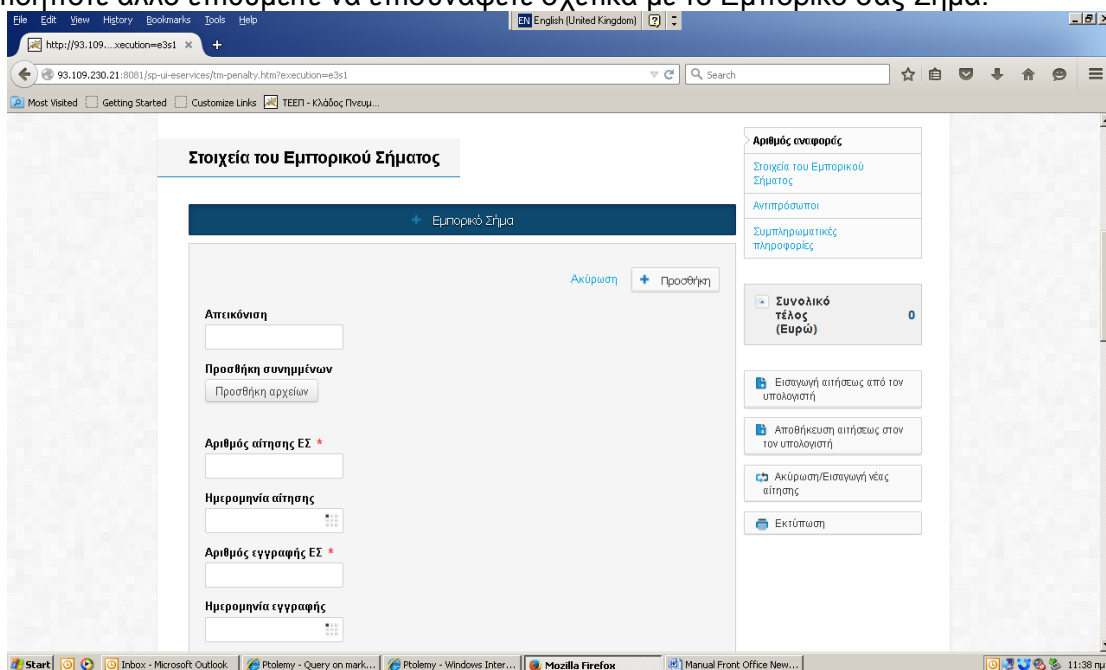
οποιηπότε άλλο επιθυμείτε να επισυνάψετε σχετικά με το Εμπορικό σας Σήμα.

File Edit View History Bookmarks Tools Help
EN English (United Kingdom)

http://93.109....xecution=e3s1 ×
+

93.109.230.21:8081/sp-ui-eservices/tm-penalty.htm?execution=e3s1
Search

Most Visited Getting Started Customize Links ΤΕΕΠ - Κλάδος Πνευμ...

Στοιχεία του Εμπορικού Σήματος

+ Εμπορικό Σήμα

Ακύρωση
+ Προσθήκη

Απεικόνιση

Προσθήκη συνημμένων
Προσθήκη αρχείων

Αριθμός αίτησης ΕΣ *

Ημερομηνία αίτησης

Αριθμός εγγραφής ΕΣ *

Ημερομηνία εγγραφής

Αριθμός αναφοράς
Στοιχεία του Εμπορικού Σήματος
Αντιπρόσωποι
Συμπληρωματικές πληροφορίες

Συνολικό τέλος (Ευρώ) 0

Εισαγωγή αιτήσεως από τον υπολογιστή
Αποθήκευση αιτήσεως στον τον υπολογιστή
Ακύρωση/Εισαγωγή νέας αίτησης
Εκτύπωση

Start | Inbox - Microsoft Outlook | Ptolemy - Query on mark... | Ptolemy - Windows Inter... | Mozilla Firefox | Manual Front Office New... | 11:38 πμ